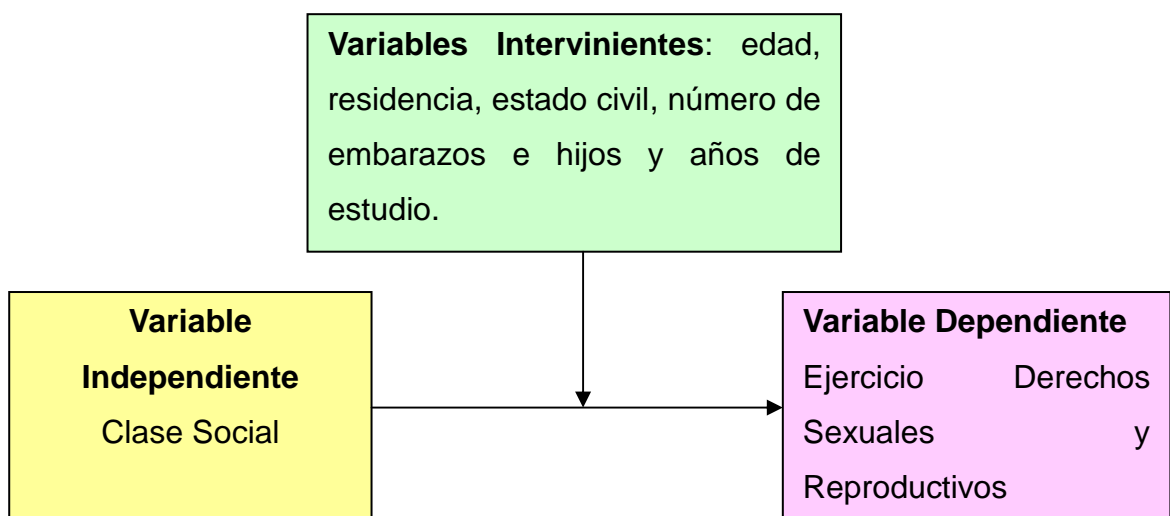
**Variables Intervinientes**: edad, residencia, estado civil, número de embarazos e hijos y años de estudio.

**Variable Independiente**
Clase Social

**Variable Dependiente**
Ejercicio Derechos Sexuales y Reproductivos